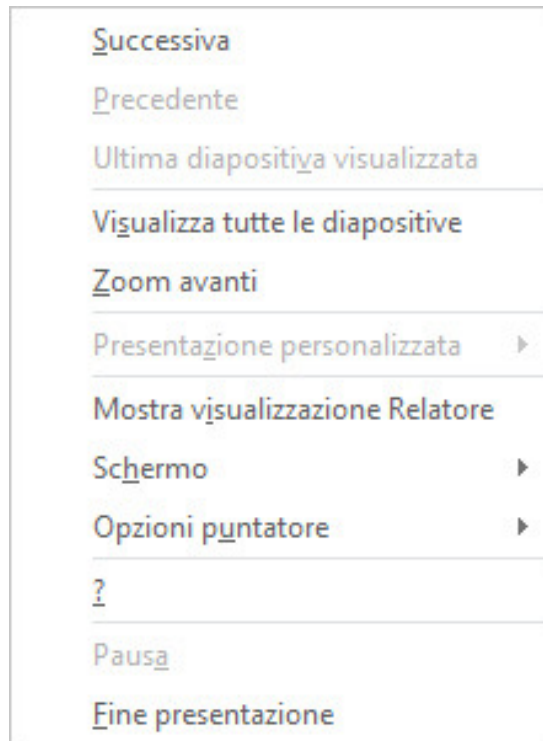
Successiva

Precedente

Ultima diapositiva visualizzata

Visualizza tutte le diapositive

Zoom avanti

Presentazione personalizzata

Mostra visualizzazione Relatore

Schermo

Opzioni puntatore

?

Pausa

Fine presentazione